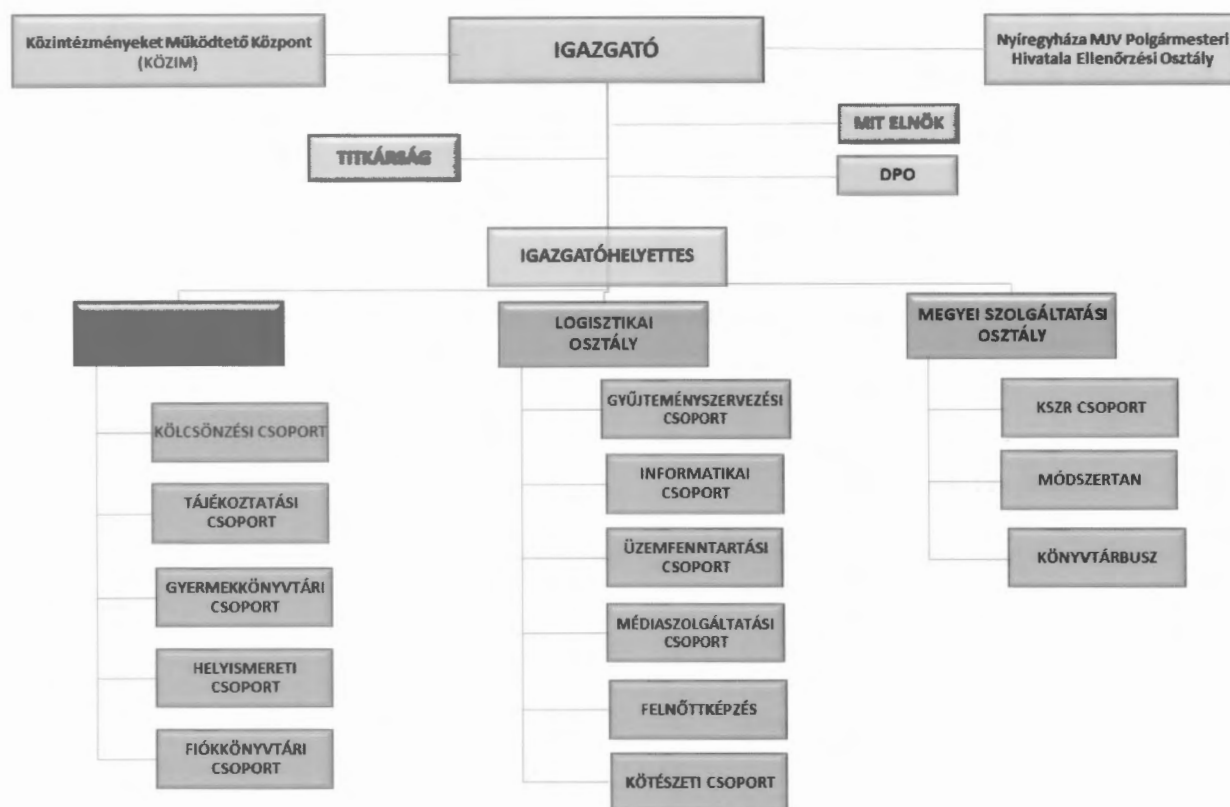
Közintézményeket Működtető Központ (KÖZIM)

IGAZGATÓ

Nyíregyháza MJV Polgármesteri Hivatala Ellenőrzési Osztály

MIT ELNÖK

TITKÁRSÁG

DPO

IGAZGATÓHELYETTES

LOGISZTIKAI OSZTÁLY

MEGYEI SZOLGÁLTATÁSI OSZTÁLY

KÖLCSÖNZÉSI CSOPORT

TÁJÉKOZTATÁSI CSOPORT

GYERMEKKÖNYVTÁRI CSOPORT

HELYISMERETI CSOPORT

FIÓKKÖNYVTÁRI CSOPORT

GYŰJTEMÉNYSZERVEZÉSI CSOPORT

INFORMATIKAI CSOPORT

ÜZEMFENNTARTÁSI CSOPORT

MÉDIASZOLGÁLTATÁSI CSOPORT

FELNŐTTKÉPZÉS

KÖTÉSZETI CSOPORT

KSZR CSOPORT

MÓDSZERTAN

KÖNYVTÁRBUSZ